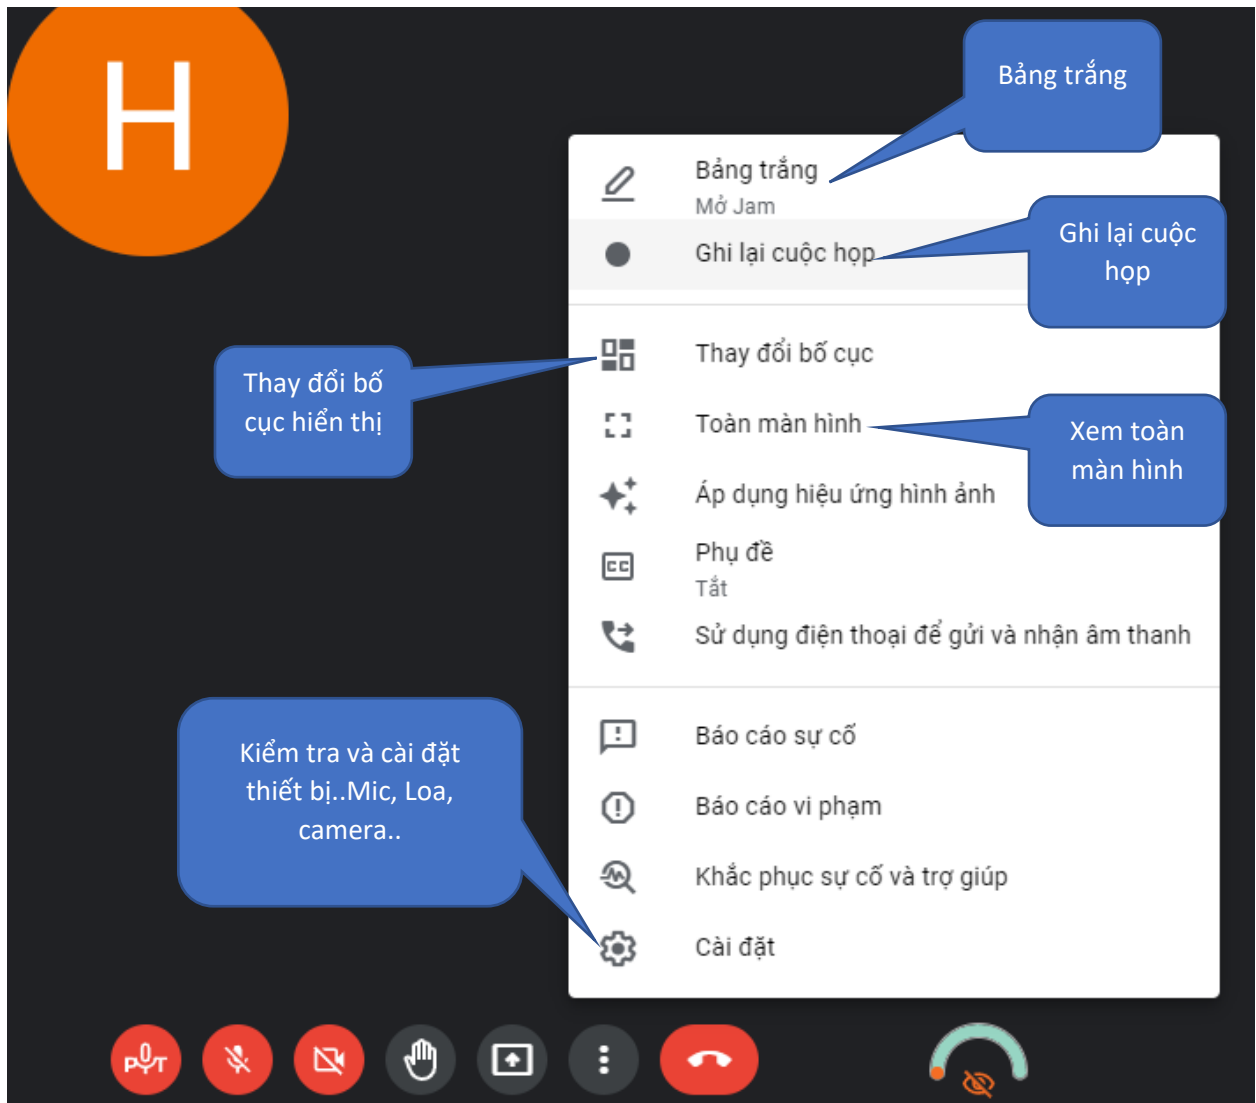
H

Bảng trắng

Bảng trắng
Mở Jam

Ghi lại cuộc họp

Ghi lại cuộc họp

Thay đổi bố cục hiển thị

Thay đổi bố cục

Toàn màn hình

Xem toàn màn hình

Áp dụng hiệu ứng hình ảnh

Phụ đề
Tắt

Sử dụng điện thoại để gửi và nhận âm thanh

Kiểm tra và cài đặt thiết bị..Mic, Loa, camera..

Báo cáo sự cố

Báo cáo vi phạm

Khắc phục sự cố và trợ giúp

Cài đặt